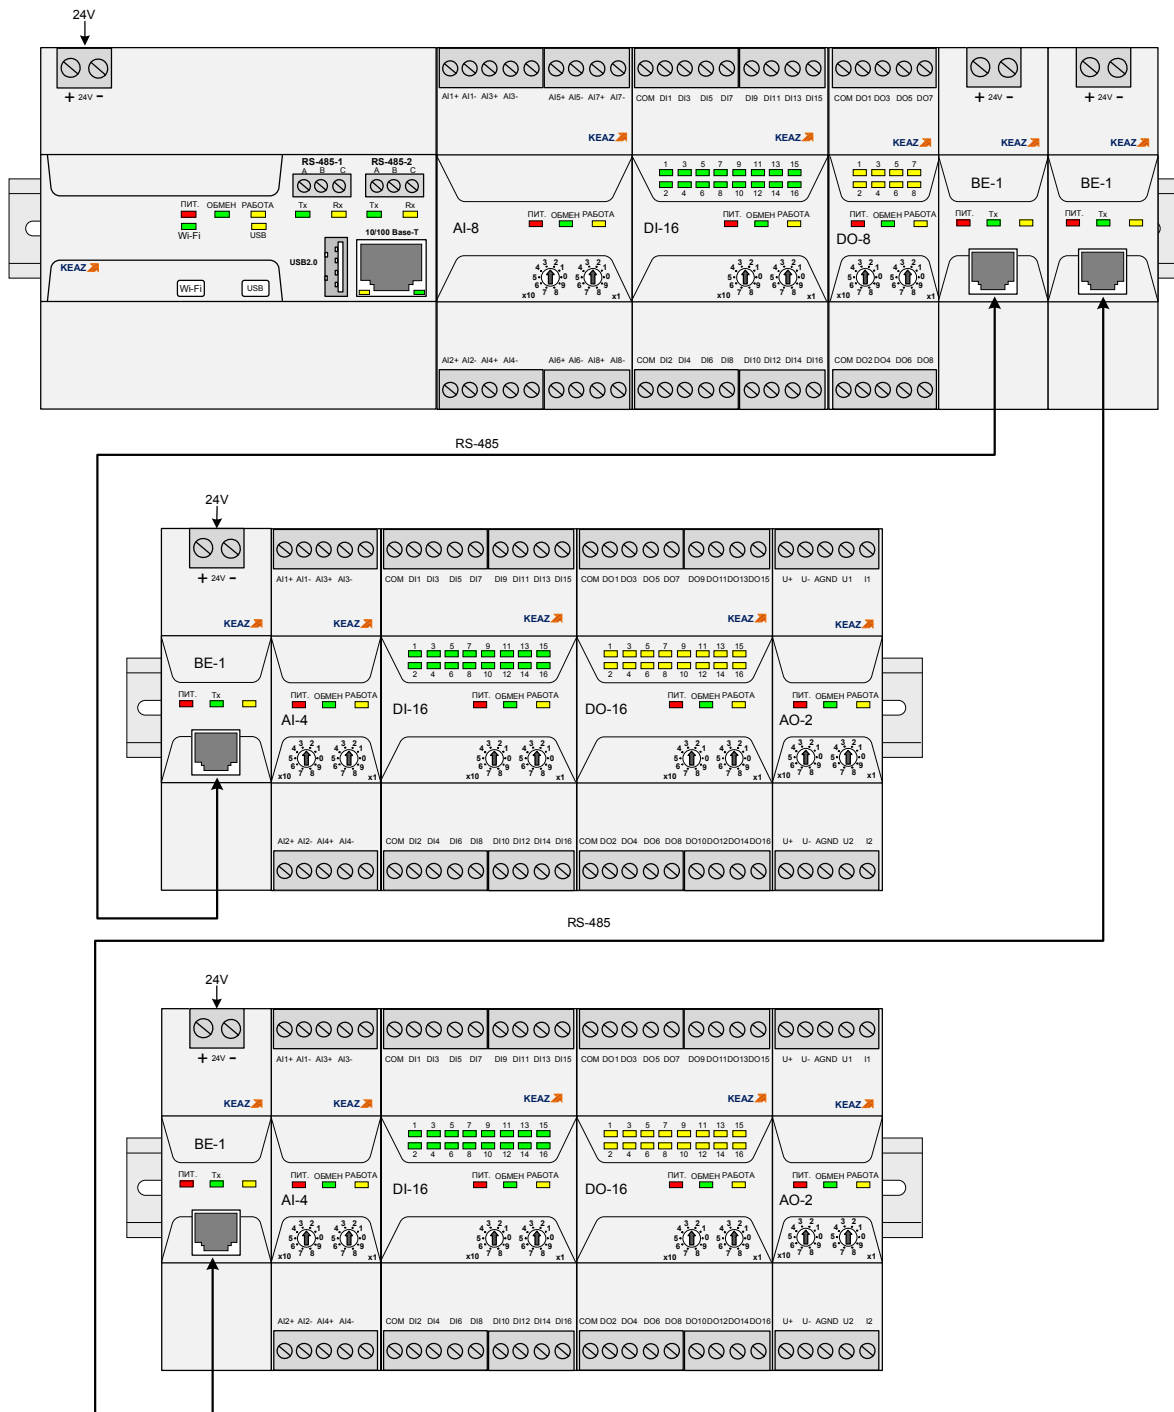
24V

+ 24V −

ПИТ. ОБМЕН РАБОТА
Wi-Fi USB

RS-485-1
A B C
Tx Rx

RS-485-2
A B C
Tx Rx

10/100 Base-T

USB2.0

KEAZ

Wi-Fi USB

AI1+ AI1- AI3+ AI3- AI5+ AI5- AI7+ AI7-

KEAZ

AI-8

ПИТ. ОБМЕН РАБОТА

x10 x1

AI2+ AI2- AI4+ AI4- AI6+ AI6- AI8+ AI8-

COM DI1 DI3 DI5 DI7 DI9 DI11 DI13 DI15

KEAZ

1 3 5 7 9 11 13 15
2 4 6 8 10 12 14 16

DI-16

ПИТ. ОБМЕН РАБОТА

x10 x1

COM DI2 DI4 DI6 DI8 DI10 DI12 DI14 DI16

COM DO1 DO3 DO5 DO7

KEAZ

1 3 5 7
2 4 6 8

ПИТ. ОБМЕН РАБОТА

DO-8

x10 x1

COM DO2 DO4 DO6 DO8

+ 24V −

KEAZ

BE-1

ПИТ. Tx

+ 24V −

KEAZ

BE-1

ПИТ. Tx

RS-485

24V

+ 24V −

KEAZ

BE-1

ПИТ. Tx

AI1+ AI1- AI3+ AI3-

KEAZ

ПИТ. ОБМЕН РАБОТА

AI-4

x10 x1

AI2+ AI2- AI4+ AI4-

COM DI1 DI3 DI5 DI7 DI9 DI11 DI13 DI15

KEAZ

1 3 5 7 9 11 13 15
2 4 6 8 10 12 14 16

DI-16

ПИТ. ОБМЕН РАБОТА

x10 x1

COM DI2 DI4 DI6 DI8 DI10 DI12 DI14 DI16

COM DO1 DO3 DO5 DO7 DO9 DO11 DO13 DO15

KEAZ

1 3 5 7 9 11 13 15
2 4 6 8 10 12 14 16

DO-16

ПИТ. ОБМЕН РАБОТА

x10 x1

COM DO2 DO4 DO6 DO8 DO10 DO12 DO14 DO16

U+ U- AGND U1 I1

KEAZ

ПИТ. ОБМЕН РАБОТА

AO-2

x10 x1

U+ U- AGND U2 I2

RS-485

24V

+ 24V −

KEAZ

BE-1

ПИТ. Tx

AI1+ AI1- AI3+ AI3-

KEAZ

ПИТ. ОБМЕН РАБОТА

AI-4

x10 x1

AI2+ AI2- AI4+ AI4-

COM DI1 DI3 DI5 DI7 DI9 DI11 DI13 DI15

KEAZ

1 3 5 7 9 11 13 15
2 4 6 8 10 12 14 16

DI-16

ПИТ. ОБМЕН РАБОТА

x10 x1

COM DI2 DI4 DI6 DI8 DI10 DI12 DI14 DI16

COM DO1 DO3 DO5 DO7 DO9 DO11 DO13 DO15

KEAZ

1 3 5 7 9 11 13 15
2 4 6 8 10 12 14 16

DO-16

ПИТ. ОБМЕН РАБОТА

x10 x1

COM DO2 DO4 DO6 DO8 DO10 DO12 DO14 DO16

U+ U- AGND U1 I1

KEAZ

ПИТ. ОБМЕН РАБОТА

AO-2

x10 x1

U+ U- AGND U2 I2